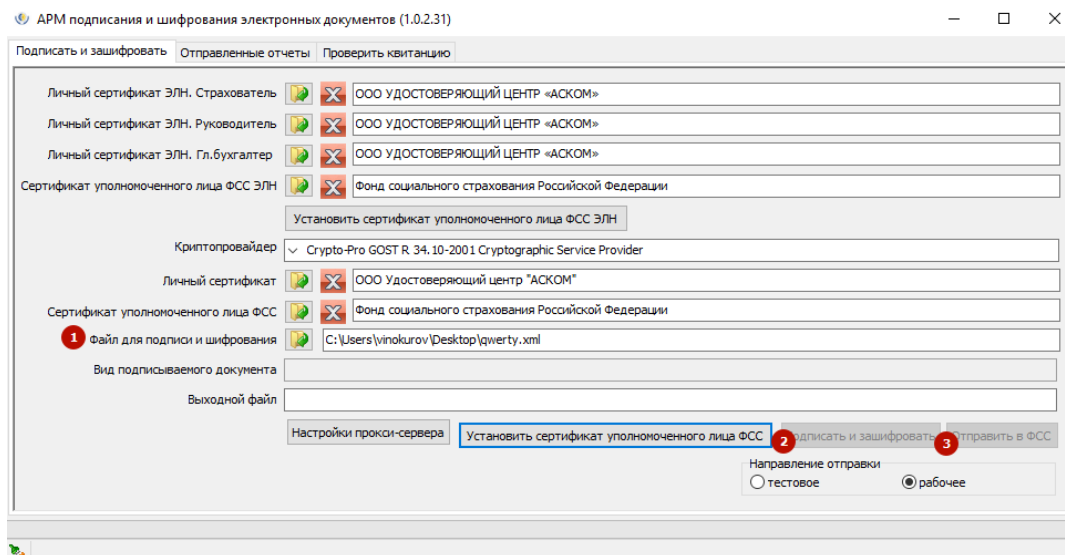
АРМ подписания и шифрования электронных документов (1.0.2.31)

Подписать и зашифровать | Отправленные отчеты | Проверить квитанцию

Личный сертификат ЭЛН. Страхователь ООО УДОСТОВЕРЯЮЩИЙ ЦЕНТР «АСКОМ»

Личный сертификат ЭЛН. Руководитель ООО УДОСТОВЕРЯЮЩИЙ ЦЕНТР «АСКОМ»

Личный сертификат ЭЛН. Гл.бухгалтер ООО УДОСТОВЕРЯЮЩИЙ ЦЕНТР «АСКОМ»

Сертификат уполномоченного лица ФСС ЭЛН Фонд социального страхования Российской Федерации

Установить сертификат уполномоченного лица ФСС ЭЛН

Криптопровайдер Crypto-Pro GOST R 34.10-2001 Cryptographic Service Provider

Личный сертификат ООО Удостоверяющий центр "АСКОМ"

Сертификат уполномоченного лица ФСС Фонд социального страхования Российской Федерации

1 Файл для подписи и шифрования C:\Users\vinokurov\Desktop\qwerty.xml

Вид подписываемого документа

Выходной файл

Настройки прокси-сервера | Установить сертификат уполномоченного лица ФСС 2 | Подписать и зашифровать 3 | Отправить в ФСС

Направление отправки
тестовое рабочее